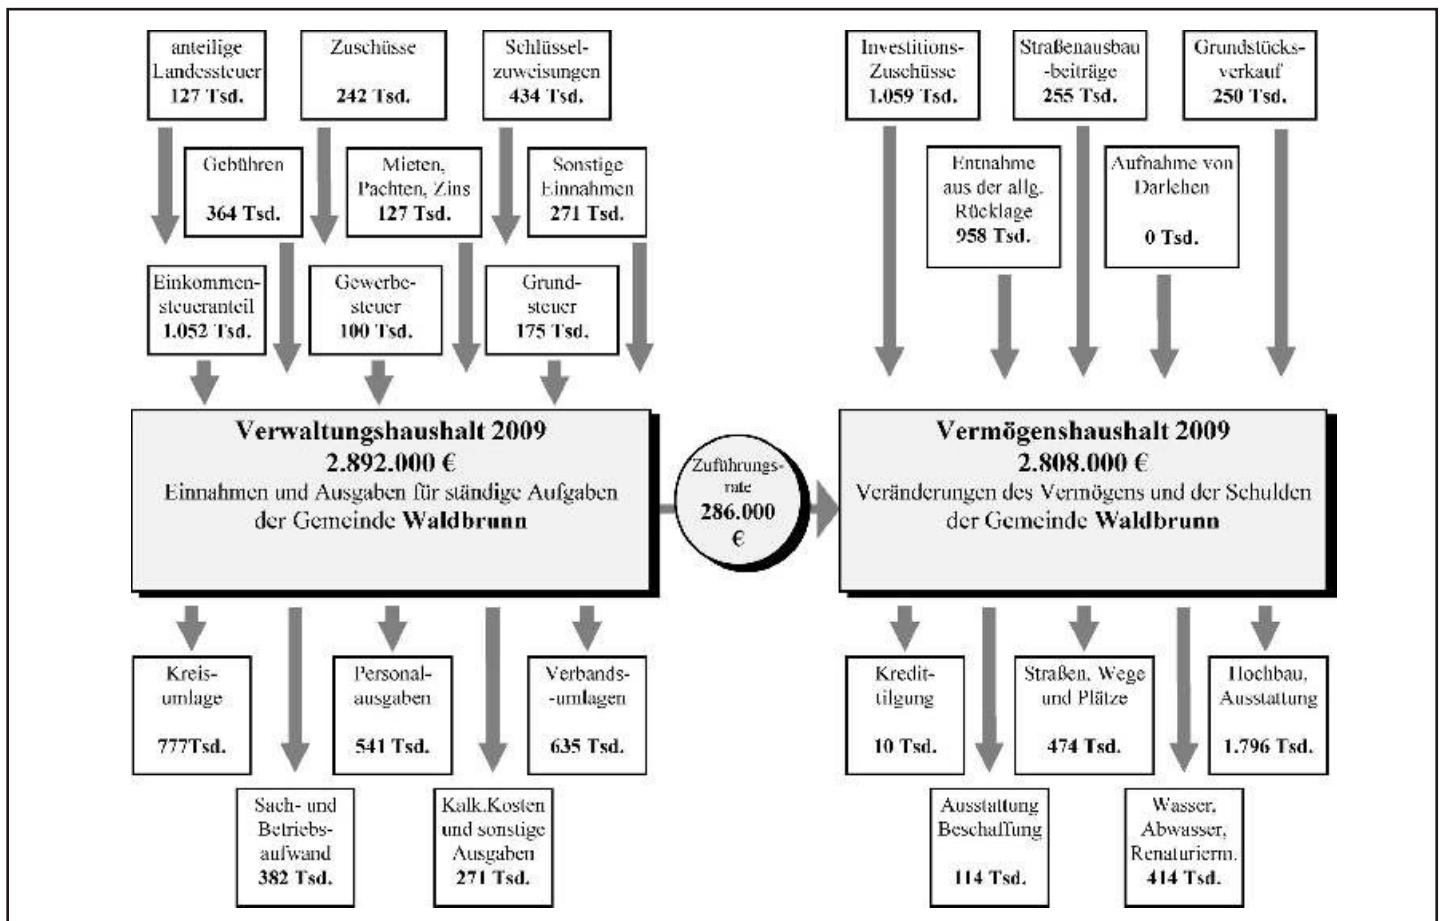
anteilige Landessteuer
127 Tsd.

Zuschüsse
242 Tsd.

Schlüsselzuweisungen
434 Tsd.

Gebühren
364 Tsd.

Mieten, Pachten, Zins
127 Tsd.

Sonstige Einnahmen
271 Tsd.

Einkommensteueranteil
1.052 Tsd.

Gewerbesteuer
100 Tsd.

Grundsteuer
175 Tsd.

Investitions-Zuschüsse
1.059 Tsd.

Straßenausbau-beiträge
255 Tsd.

Grundstücksverkauf
250 Tsd.

Entnahme aus der allg. Rücklage
958 Tsd.

Aufnahme von Darlehen
0 Tsd.

Verwaltungshaushalt 2009
2.892.000 €
Einnahmen und Ausgaben für ständige Aufgaben der Gemeinde Waldbrunn

Zuführungsrate
286.000 €

Vermögenshaushalt 2009
2.808.000 €
Veränderungen des Vermögens und der Schulden der Gemeinde Waldbrunn

Kreisumlage
777Tsd.

Personalausgaben
541 Tsd.

Verbands-umlagen
635 Tsd.

Sach- und Betriebsaufwand
382 Tsd.

Kalk.Kosten und sonstige Ausgaben
271 Tsd.

Kredittilgung
10 Tsd.

Straßen, Wege und Plätze
474 Tsd.

Hochbau, Ausstattung
1.796 Tsd.

Ausstattung Beschaffung
114 Tsd.

Wasser, Abwasser, Renaturierm.
414 Tsd.